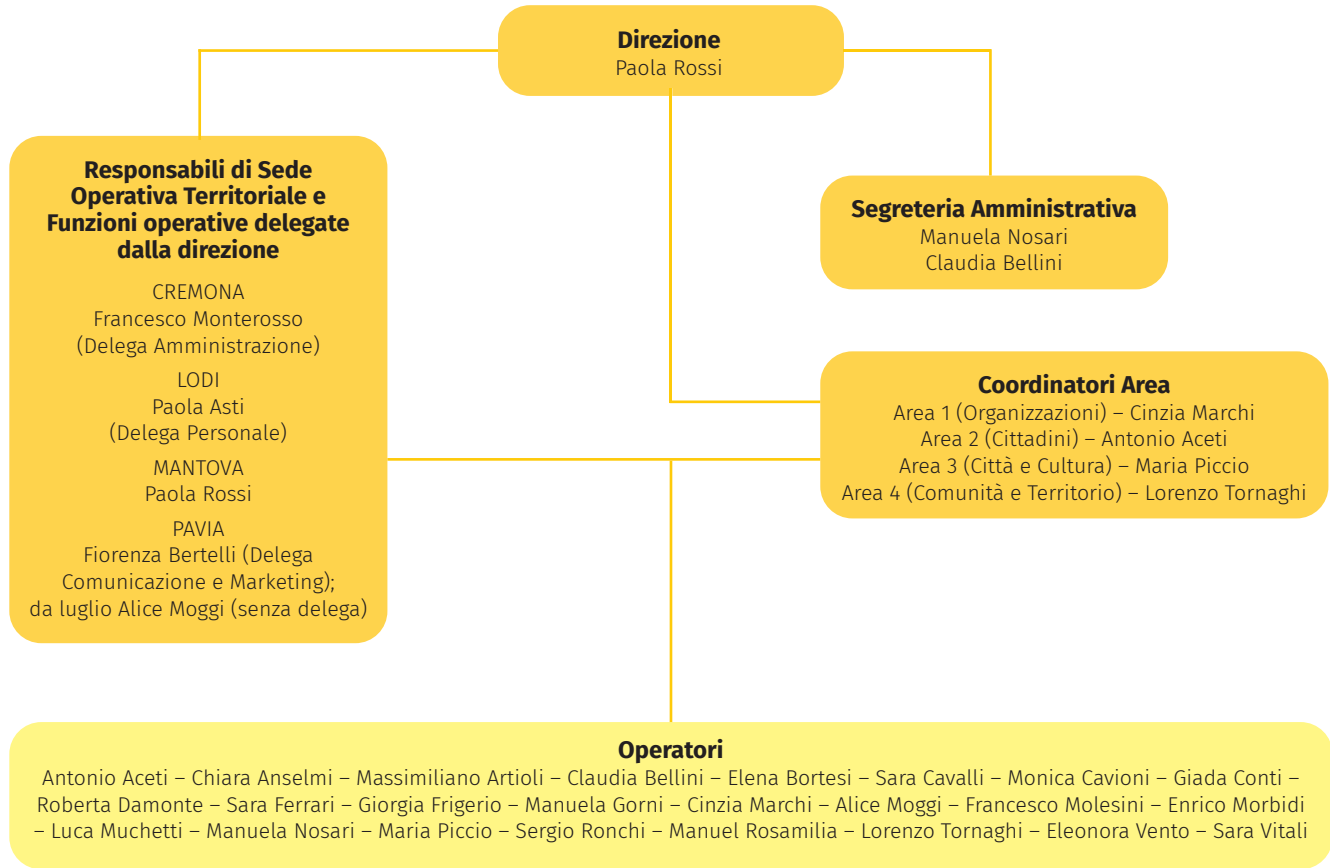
**Direzione**
Paola Rossi

**Responsabili di Sede Operativa Territoriale e Funzioni operative delegate dalla direzione**

CREMONA
Francesco Monterosso
(Delega Amministrazione)

LODI
Paola Asti
(Delega Personale)

MANTOVA
Paola Rossi

PAVIA
Fiorenza Bertelli (Delega Comunicazione e Marketing);
da luglio Alice Moggi (senza delega)

**Segreteria Amministrativa**
Manuela Nosari
Claudia Bellini

**Coordinatori Area**
Area 1 (Organizzazioni) – Cinzia Marchi
Area 2 (Cittadini) – Antonio Aceti
Area 3 (Città e Cultura) – Maria Piccio
Area 4 (Comunità e Territorio) – Lorenzo Tornaghi

**Operatori**
Antonio Aceti – Chiara Anselmi – Massimiliano Artioli – Claudia Bellini – Elena Bortesi – Sara Cavalli – Monica Cavioni – Giada Conti – Roberta Damonte – Sara Ferrari – Giorgia Frigerio – Manuela Gorni – Cinzia Marchi – Alice Moggi – Francesco Molesini – Enrico Morbidi – Luca Muchetti – Manuela Nosari – Maria Piccio – Sergio Ronchi – Manuel Rosamilia – Lorenzo Tornaghi – Eleonora Vento – Sara Vitali